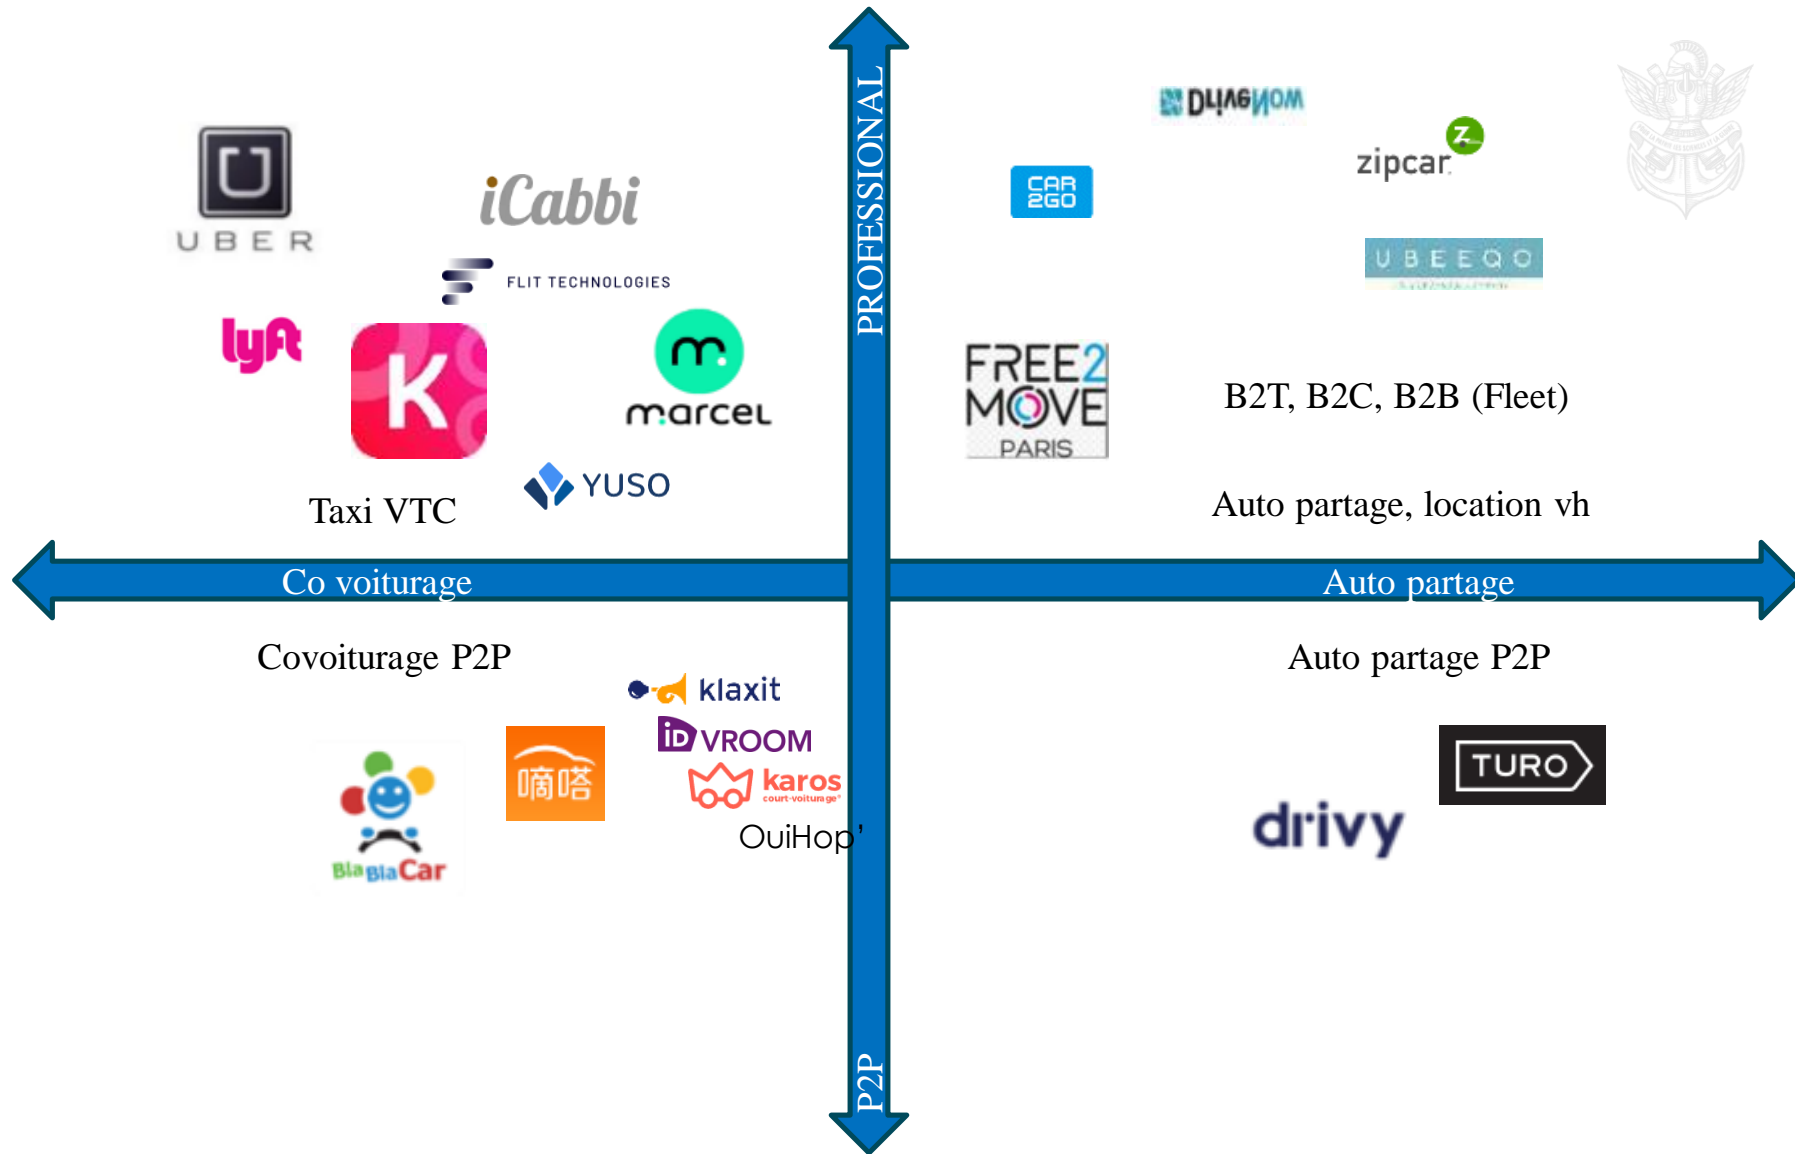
UBER

iCabbi

FLIT TECHNOLOGIES

lyft

K

marcel

YUSO

Taxi VTC

PROFESSIONAL

DriveNow

zipcar

CAR2GO

UBEEQO

FREE2MOVE PARIS

B2T, B2C, B2B (Fleet)

Auto partage, location vh

Co voiturage

Auto partage

Covoiturage P2P

klaxit

iD VROOM

karos court-voiturage

OuiHop'

嘀嗒

BlaBlaCar

Auto partage P2P

TURO

drivy

P2P